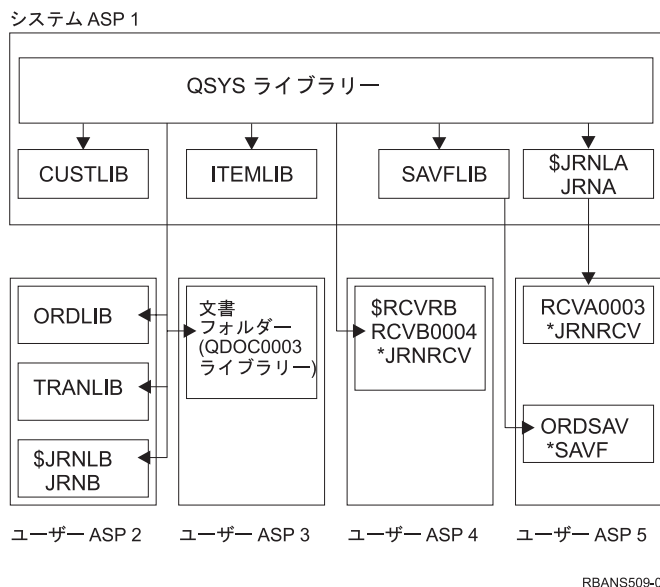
システム ASP 1

QSYS ライブラリー

CUSTLIB

ITEMLIB

SAVFLIB

\$JRNLA JRNA

ORDLIB

TRANLIB

\$JRNLB JRNB

文書 フォルダー (QDOC0003 ライブラリー)

\$RCVRB RCVB0004 *JRNRCV

RCVA0003 *JRNRCV

ORDSAV *SAVF

ユーザー ASP 2

ユーザー ASP 3

ユーザー ASP 4

ユーザー ASP 5

RBANS509-0